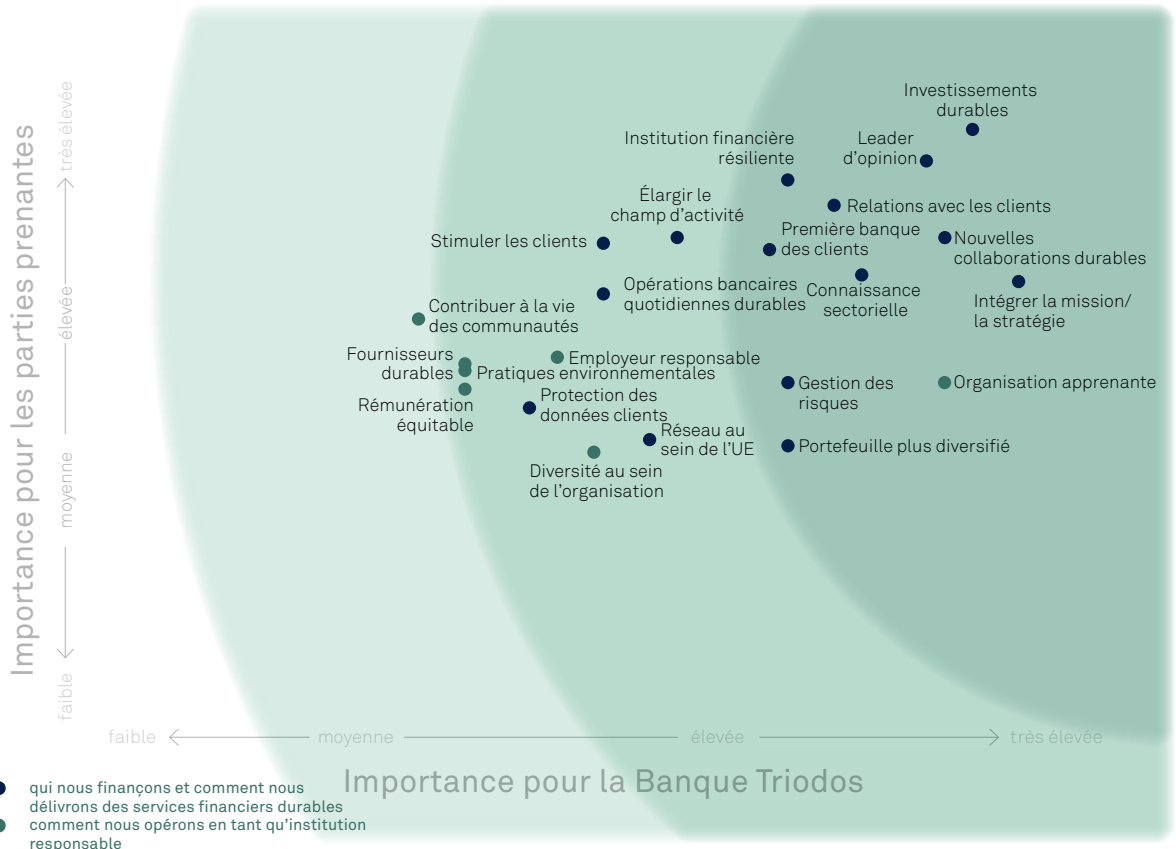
Importance pour les parties prenantes

faible
moyenne
élevée
très élevée

Investissements durables

Institution financière résiliente

Leader d'opinion

Élargir le champ d'activité

Relations avec les clients

Stimuler les clients

Première banque des clients

Nouvelles collaborations durables

Opérations bancaires quotidiennes durables

Connaissance sectorielle

Intégrer la mission/ la stratégie

Contribuer à la vie des communautés

Fournisseurs durables

Employeur responsable

Pratiques environnementales

Rémunération équitable

Protection des données clients

Gestion des risques

Organisation apprenante

Réseau au sein de l'UE

Portefeuille plus diversifié

Diversité au sein de l'organisation

faible
moyenne
élevée
très élevée

Importance pour la Banque Triodos

qui nous finançons et comment nous délivrons des services financiers durables

comment nous opérons en tant qu'institution responsable